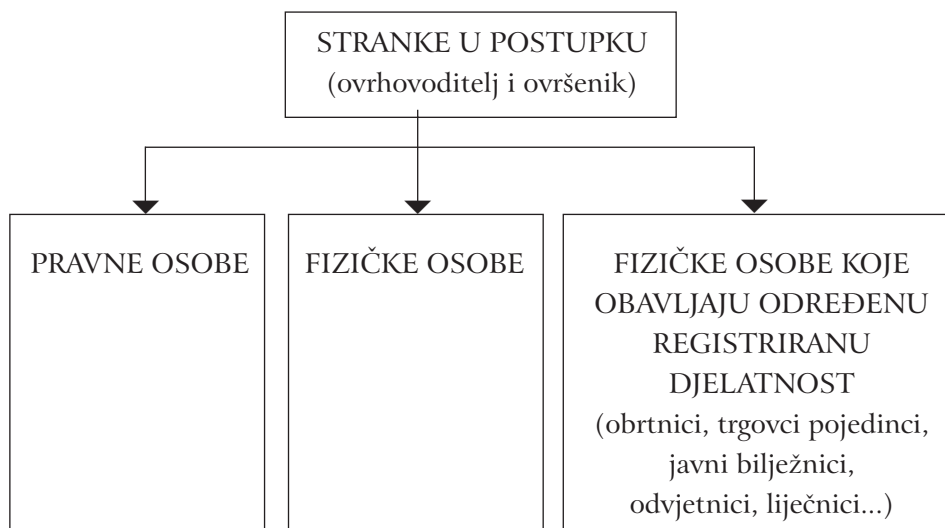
STRANKE U POSTUPKU
(ovrhovoditelj i ovršenik)

PRAVNE OSOBE

FIZIČKE OSOBE

FIZIČKE OSOBE KOJE OBAVLJAJU ODREĐENU REGISTRIRANU DJELATNOST
(obrtnici, trgovci pojedinci, javni bilježnici, odvjetnici, liječnici...)